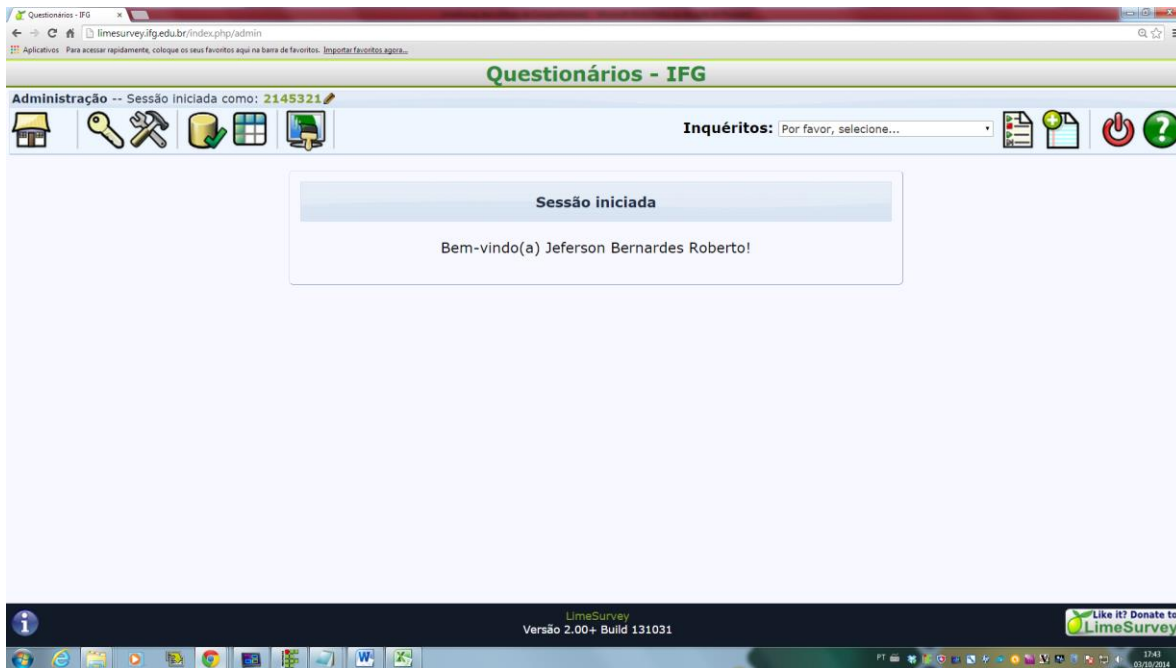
Questionários - IFG
limesurvey.ifg.edu.br/index.php/admin
Aplicativos Para acessar rapidamente, coloque os seus favoritos aqui na barra de favoritos. Importar favoritos agora...

Questionários - IFG

Administração -- Sessão iniciada como: 2145321

Inquéritos: Por favor, selecione...

Sessão iniciada

Bem-vindo(a) Jeferson Bernardes Roberto!

LimeSurvey
Versão 2.00+ Build 131031

Like it? Donate to
LimeSurvey

PT
17:43
03/10/2014